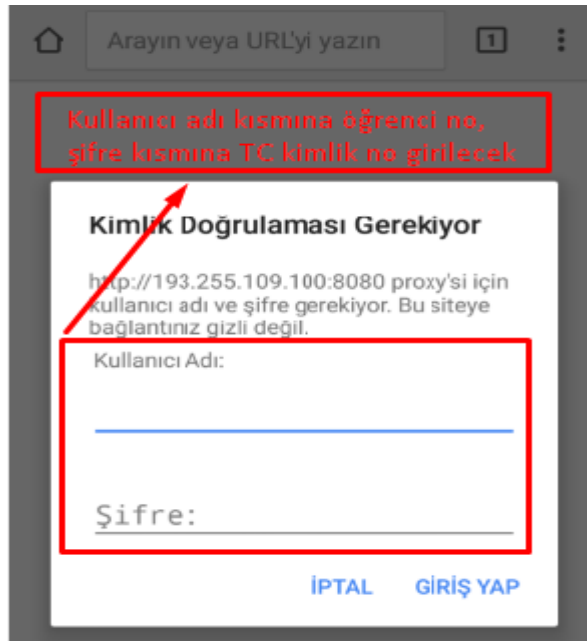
Arayın veya URL'yi yazın

1

Kullanıcı adı kısmına öğrenci no, şifre kısmına TC kimlik no girilecek

Kimlik Doğrulaması Gerekiyor

http://193.255.109.100:8080 proxy'si için kullanıcı adı ve şifre gerekiyor. Bu siteye bağlantınız gizli değil.

Kullanıcı Adı:

Şifre:

İPTAL GİRİŞ YAP